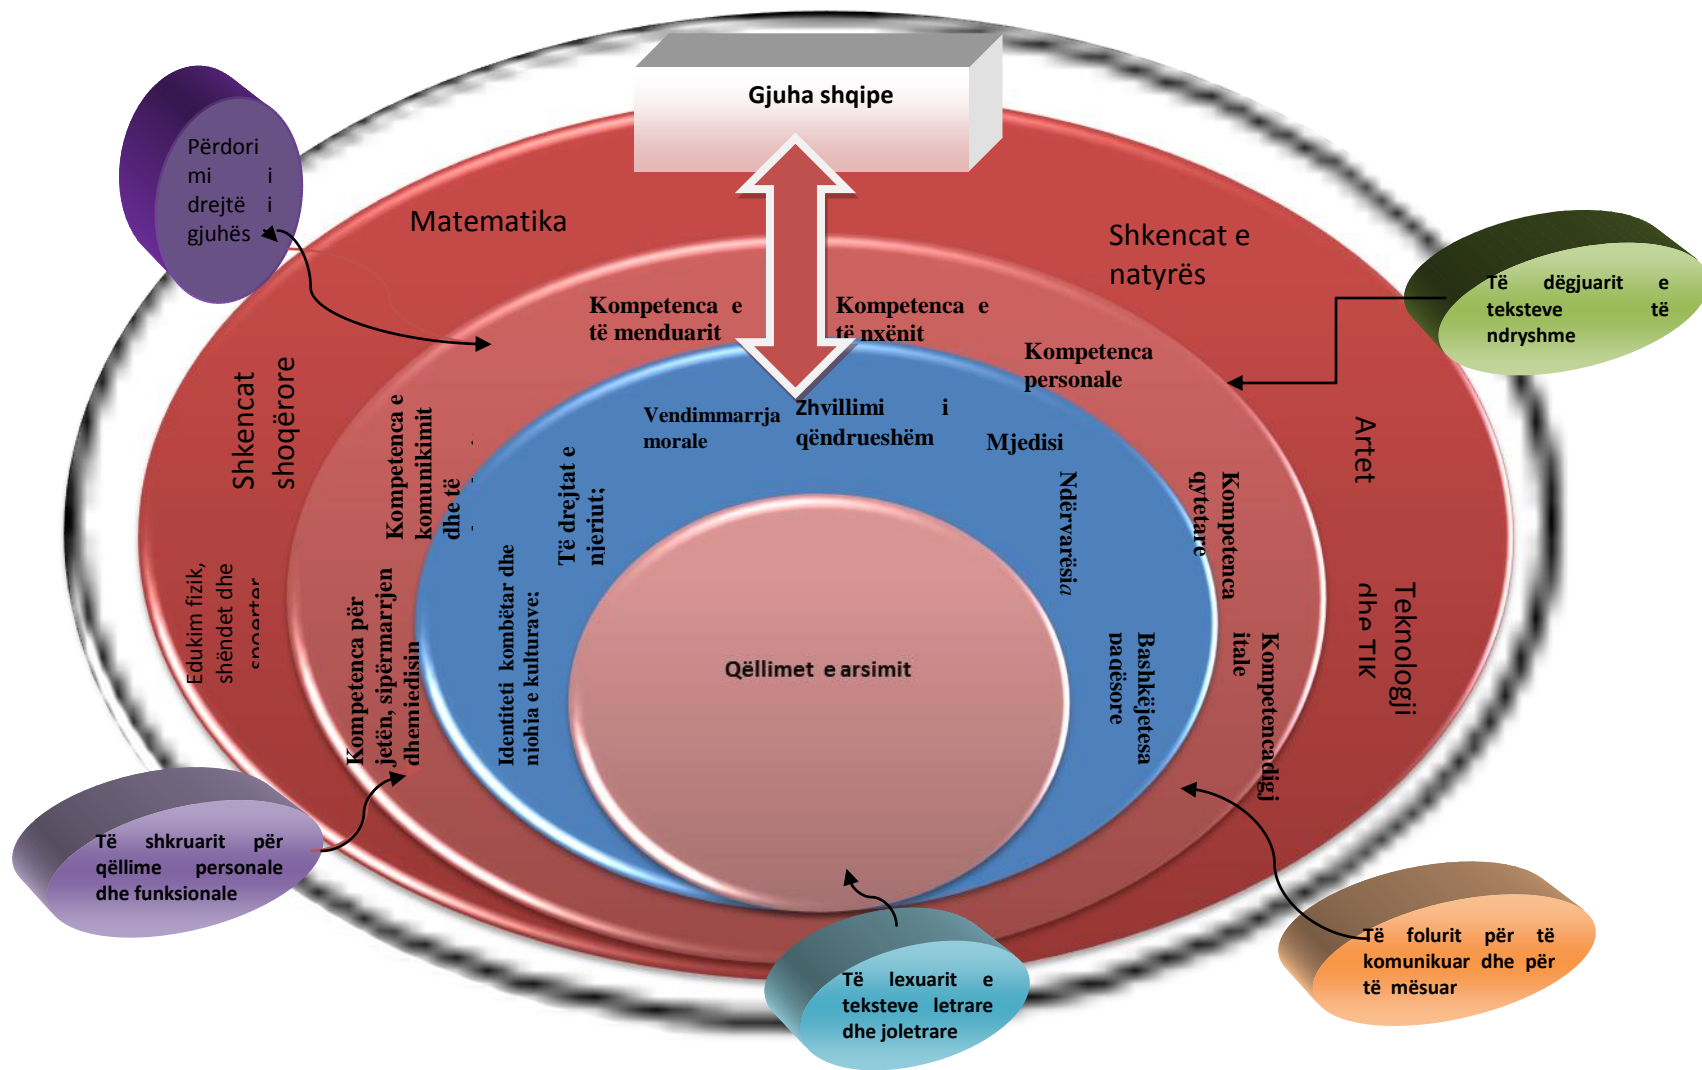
Gjuha shqipe

Përdori mi i drejtë i gjuhës

Matematika

Shkencat e natyrës

Të dëgjuarit e teksteve të ndryshme

Kompetenca e të menduarit

Kompetenca e të nxënit

Kompetenca personale

Shkencat shoqërore

Kompetenca e komunikimit dhe të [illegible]

Vendimmarrja morale

Zhvillimi i qëndrueshëm

Mjedisi

Artet

Të drejtat e njeriut;

Ndërvarësia

Kompetenca qytetare

Edukim fizik, shëndet dhe sporte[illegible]

Kompetenca për jetën, sipërmarrjen dhe mjedisin

Identiteti kombëtar dhe njohja e kulturave;

Qëllimet e arsimit

Bashkëjetesa paqësore

Kompetenca digjitale

Teknologji dhe TIK

Të shkruarit për qëllime personale dhe funksionale

Të lexuarit e teksteve letrare dhe joletrare

Të folurit për të komunikuar dhe për të mësuar